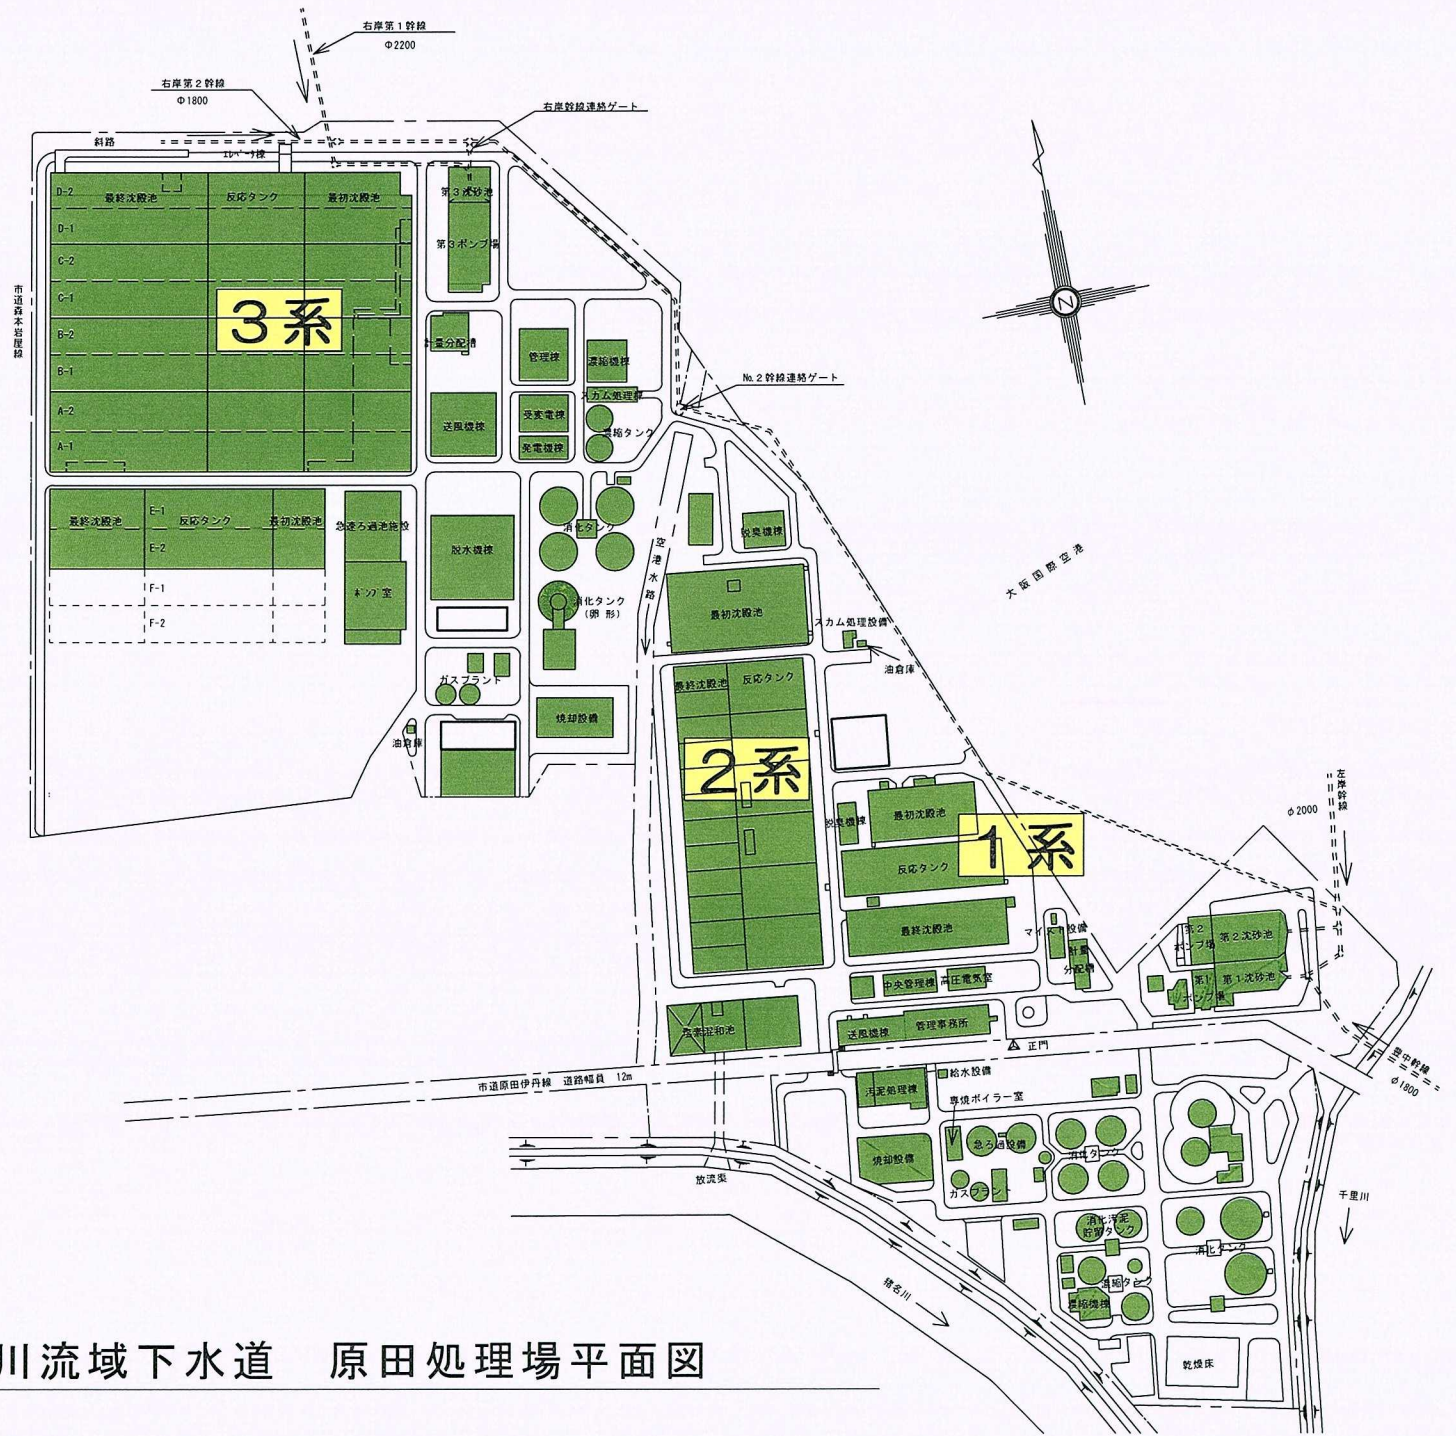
右岸第1幹線
Φ2200
右岸第2幹線
Φ1800
右岸幹線連絡ゲート
斜路
エレベータ棟
D-2
最終沈殿池
反応タンク
最初沈殿池
D-1
C-2
C-1
B-2
B-1
A-2
A-1
3系
市道森本岩屋線
第3沈砂池
第3ポンプ棟
計量分配槽
管理棟
濃縮機棟
スカム処理棟
No.2幹線連絡ゲート
送風機棟
受変電棟
発電機棟
濃縮タンク
N
最終沈殿池
E-1
反応タンク
最初沈殿池
E-2
急速ろ過池施設
ポンプ室
F-1
F-2
脱水機棟
消化タンク
消化タンク（卵形）
空港水路
脱臭機棟
最初沈殿池
大阪国際空港
スカム処理設備
油倉庫
ガスプラント
最終沈殿池
反応タンク
焼却設備
油倉庫
2系
脱臭機棟
最初沈殿池
1系
左岸幹線
φ2000
反応タンク
最終沈殿池
マイクロ計
計量分配槽
第2ポンプ場
第2沈砂池
第1ポンプ場
第1沈砂池
中央管理棟
高圧電気室
送風機棟
管理事務所
塩素混和池
正門
市道原田伊丹線 道路幅員 12m
給水設備
豊中幹線
φ1800
汚泥処理棟
専焼ボイラー室
急ろ過設備
消化タンク
焼却設備
ガスプラント
放流渠
千里川
消化汚泥貯留タンク
消化タンク
猪名川
濃縮タンク
濃縮機棟
乾燥床
川流域下水道 原田処理場平面図